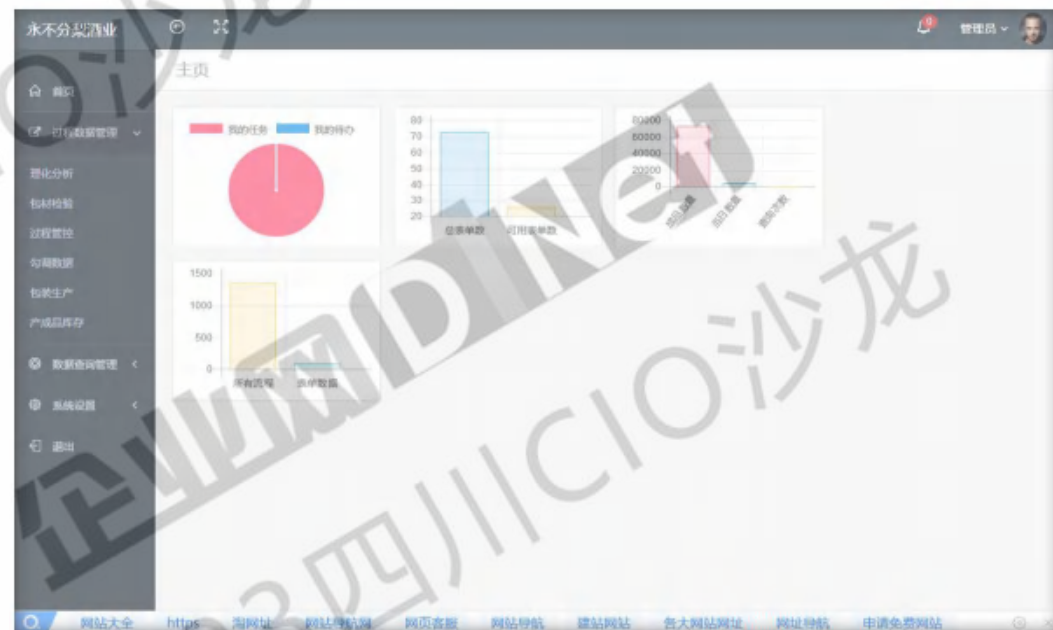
永不分梨酒业

0

管理员

主页

首页

过程数据管理

理化分析

包材检验

过程管控

勾调数据

包装生产

产成品库存

数据查询管理

系统设置

退出

我的任务 我的待办

80
70
60
50
40
30
20

任务单数 订用量单数

80000
60000
40000
20000
0

1500
1000
500
0

所有流程 表单数据

企业网D1Net

四川CIO沙龙

网站大全 https 淘网址 网站导航网 网页客服 网站导航 建站网站 各大网站网址 网址导航 申请免费网站